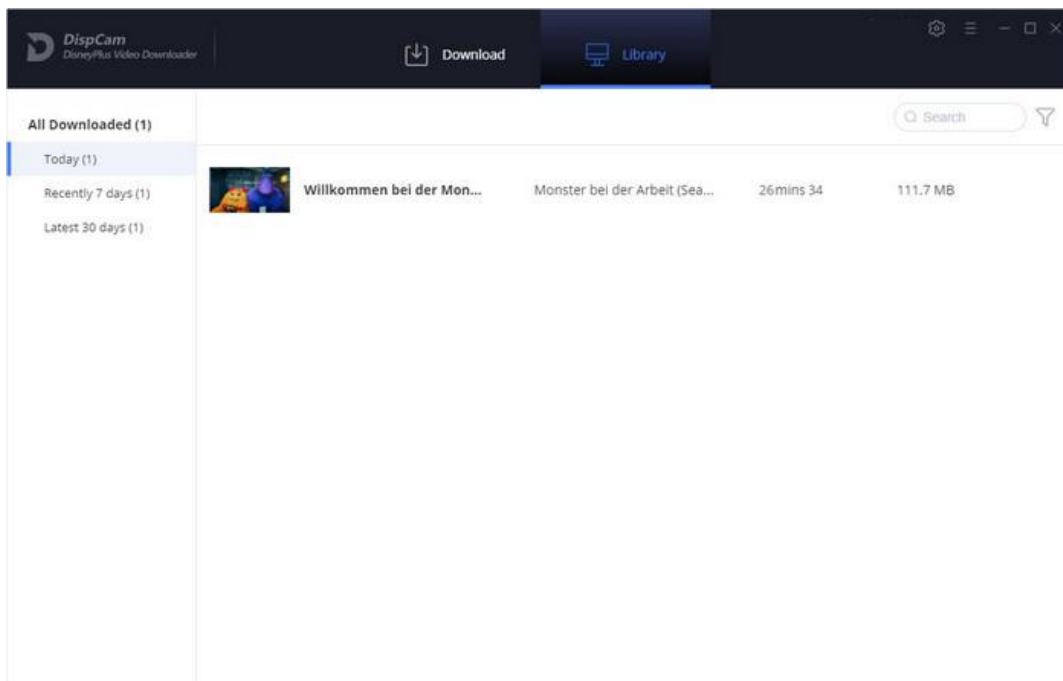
DispCam
DisneyPlus Video Downloader

Download

Library

All Downloaded (1)

Today (1)

Recently 7 days (1)

Latest 30 days (1)

Search

Willkommen bei der Mon...

Monster bei der Arbeit (Sea...

26mins 34

111.7 MB